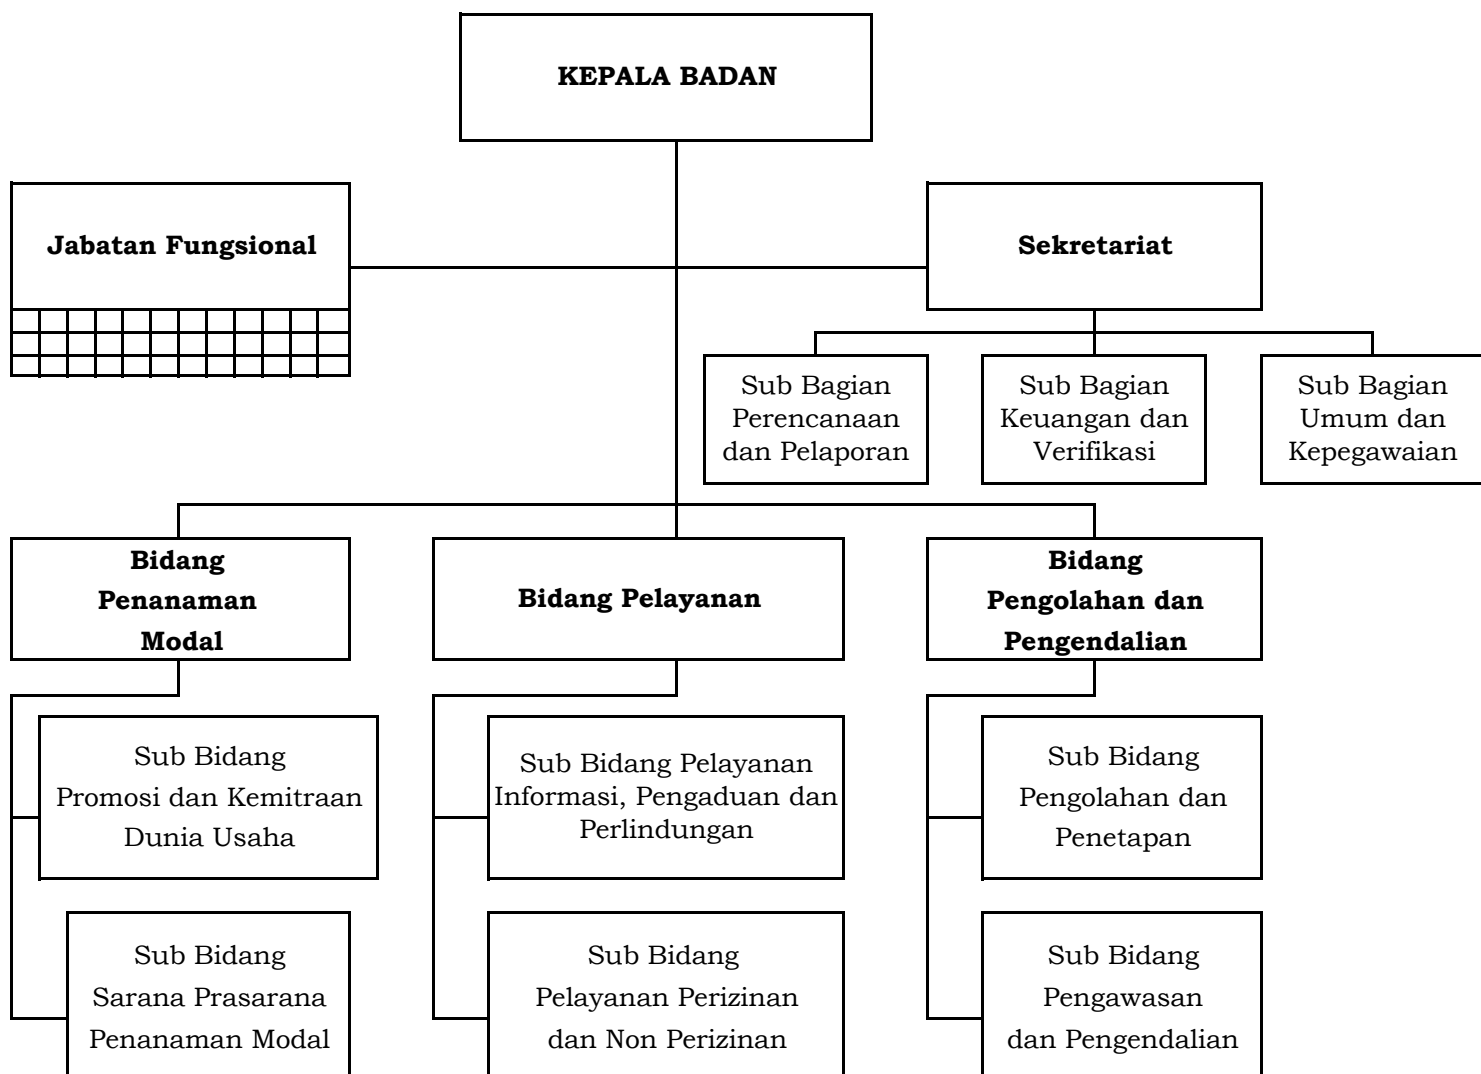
KEPALA BADAN

Jabatan Fungsional

Sekretariat

Sub Bagian Perencanaan dan Pelaporan

Sub Bagian Keuangan dan Verifikasi

Sub Bagian Umum dan Kepegawaian

Bidang Penanaman Modal

Bidang Pelayanan

Bidang Pengolahan dan Pengendalian

Sub Bidang Promosi dan Kemitraan Dunia Usaha

Sub Bidang Sarana Prasarana Penanaman Modal

Sub Bidang Pelayanan Informasi, Pengaduan dan Perlindungan

Sub Bidang Pelayanan Perizinan dan Non Perizinan

Sub Bidang Pengolahan dan Penetapan

Sub Bidang Pengawasan dan Pengendalian